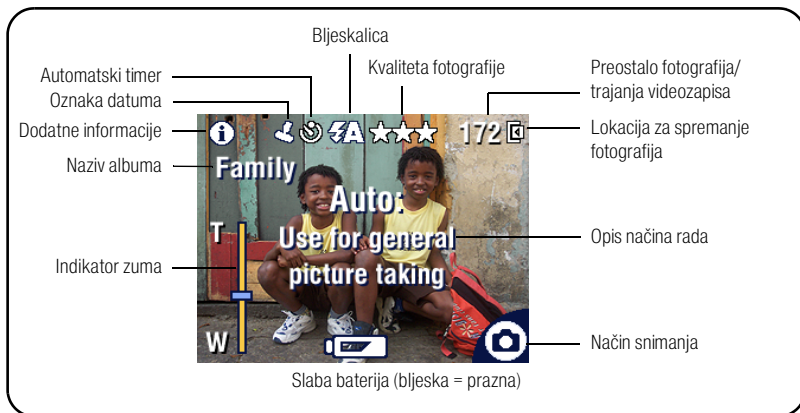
Bljeskalica

Automatski timer

Kvaliteta fotografije

Preostalo fotografija/ trajanja videozapisa

Oznaka datuma

Dodatne informacije

172

Lokacija za spremanje fotografija

Naziv albuma

Family

Auto:

Use for general picture taking

T

Opis načina rada

Indikator zuma

W

Način snimanja

Slaba baterija (bljeska = prazna)